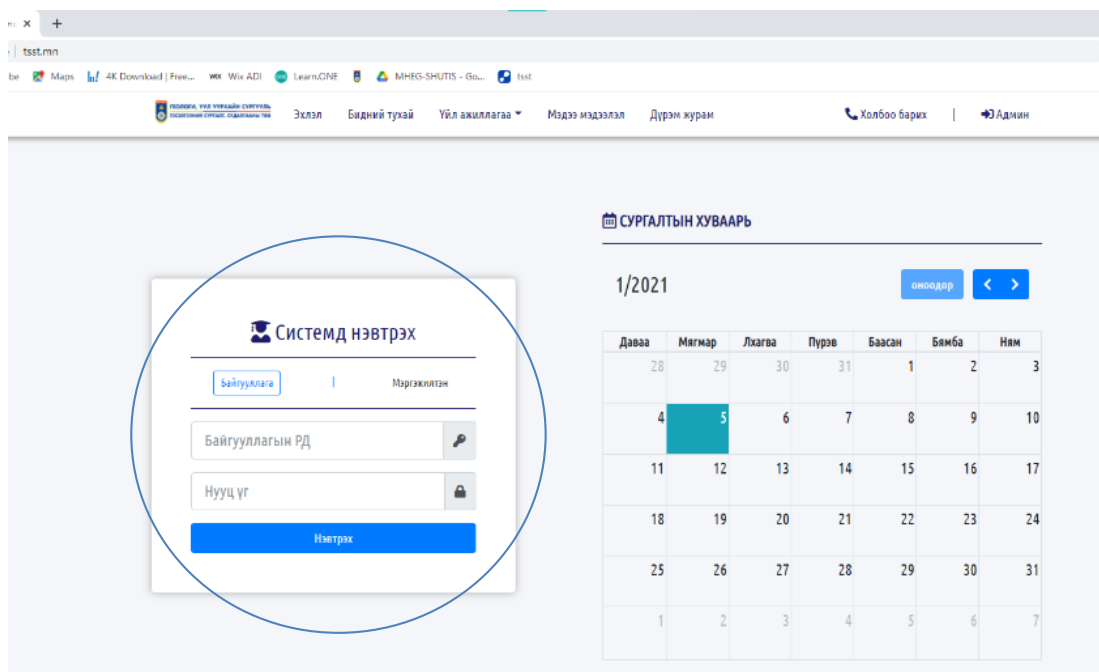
tsst.mn

be Maps 4K Download | Free... Wix ADI Learn.ONE MHEG-SHUTIS - Go... tsst

ГЕОЛОГИ, УУЛ УУРХАЙН СУРГУУЛЬ

Эхлэл Бидний тухай Үйл ажиллагаа Мэдээ мэдээлэл Дүрэм журам Холбоо барих | Админ

Системд нэвтрэх

Байгууллага | Мэргэжилтэн

Байгууллагын РД

Нууц үг

Нэвтрэх

СУРГАЛТЫН ХУВААРЬ

1/2021

өнөөдөр

| Даваа | Мягмар | Лхагва | Пүрэв | Баасан | Бямба | Ням |
|---|---|---|---|---|---|---|
| 28 | 29 | 30 | 31 | 1 | 2 | 3 |
| 4 | 5 | 6 | 7 | 8 | 9 | 10 |
| 11 | 12 | 13 | 14 | 15 | 16 | 17 |
| 18 | 19 | 20 | 21 | 22 | 23 | 24 |
| 25 | 26 | 27 | 28 | 29 | 30 | 31 |
| 1 | 2 | 3 | 4 | 5 | 6 | 7 |